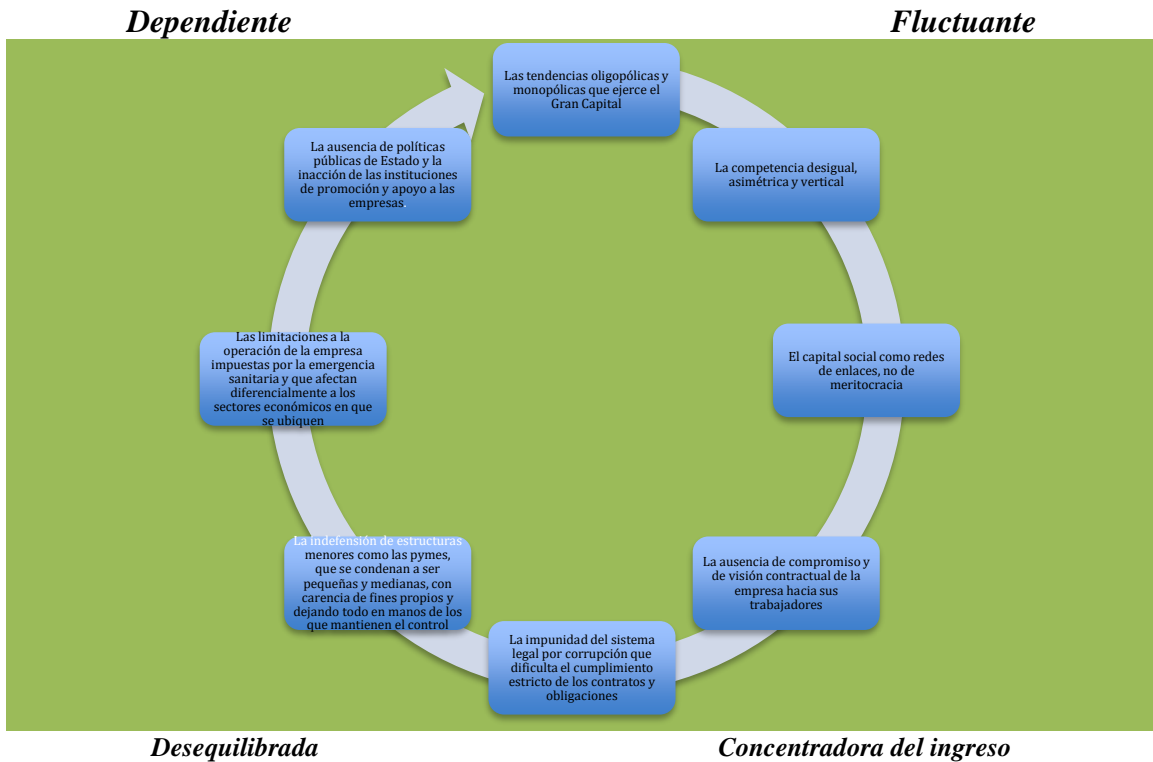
Dependiente

Fluctuante

Las tendencias oligopólicas y monopólicas que ejerce el Gran Capital

La competencia desigual, asimétrica y vertical

El capital social como redes de enlaces, no de meritocracia

La ausencia de compromiso y de visión contractual de la empresa hacia sus trabajadores

La impunidad del sistema legal por corrupción que dificulta el cumplimiento estricto de los contratos y obligaciones

La indefensión de estructuras menores como las pymes, que se condenan a ser pequeñas y medianas, con carencia de fines propios y dejando todo en manos de los que mantienen el control

Las limitaciones a la operación de la empresa impuestas por la emergencia sanitaria y que afectan diferencialmente a los sectores económicos en que se ubiquen

La ausencia de políticas públicas de Estado y la inacción de las instituciones de promoción y apoyo a las empresas

Desequilibrada

Concentradora del ingreso